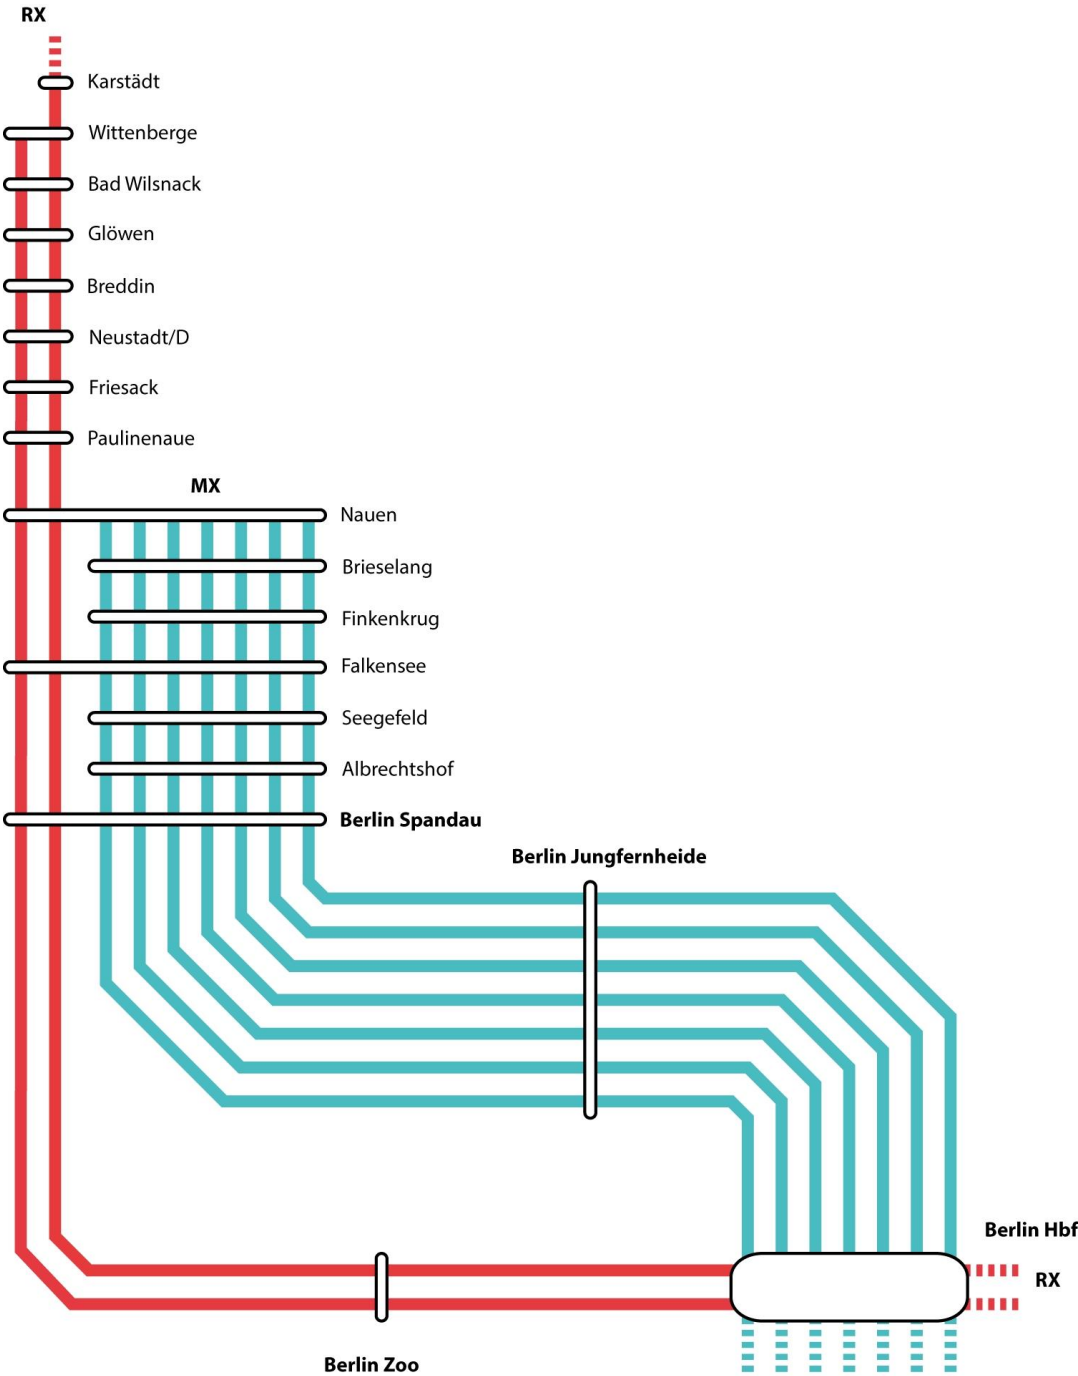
RX

Karstädt

Wittenberge

Bad Wilsnack

Glöwen

Breddin

Neustadt/D

Friesack

Paulinenaue

MX

Nauen

Brieselang

Finkenkrug

Falkensee

Seegefeld

Albrechtshof

Berlin Spandau

Berlin Jungfernheide

Berlin Hbf

RX

Berlin Zoo